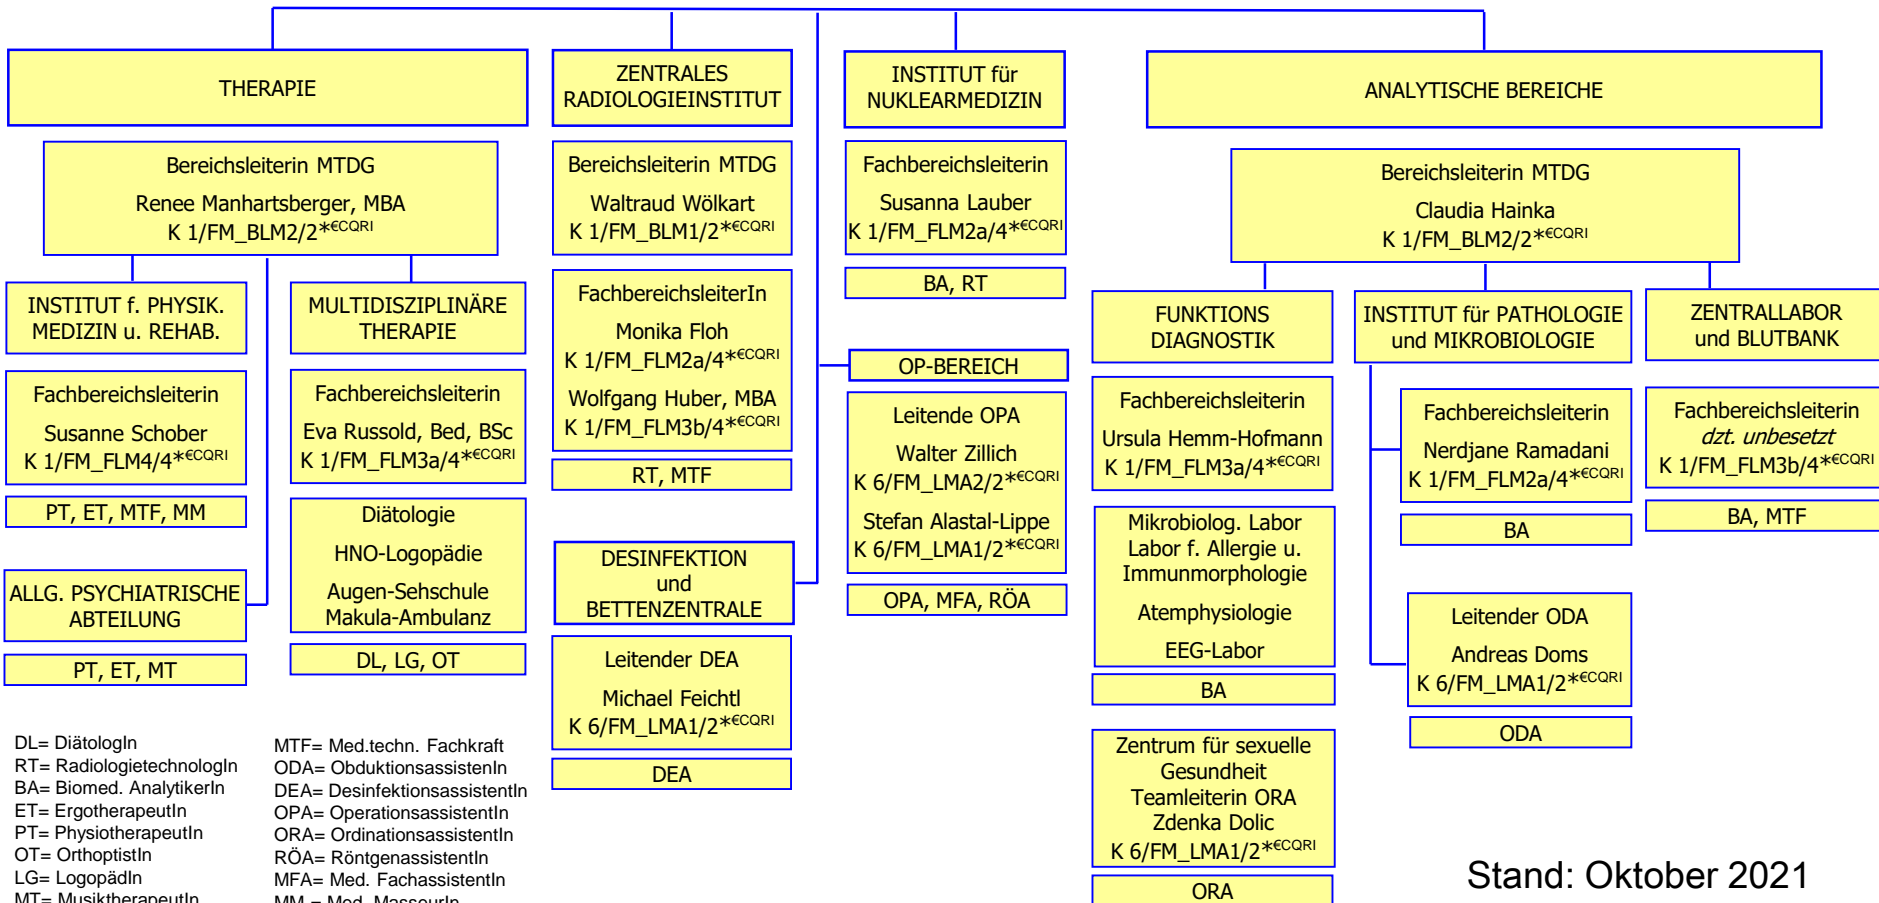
THERAPIE

ZENTRALES RADIOLOGIEINSTITUT

INSTITUT für NUKLEARMEDIZIN

ANALYTISCHE BEREICHE

Bereichsleiterin MTDG
Renee Manhartsberger, MBA
K 1/FM_BLM2/2*$^{€CQRI}$

INSTITUT f. PHYSIK. MEDIZIN u. REHAB.

Fachbereichsleiterin
Susanne Schober
K 1/FM_FLM4/4*$^{€CQRI}$

PT, ET, MTF, MM

ALLG. PSYCHIATRISCHE ABTEILUNG

PT, ET, MT

MULTIDISZIPLINÄRE THERAPIE

Fachbereichsleiterin
Eva Russold, Bed, BSc
K 1/FM_FLM3a/4*$^{€CQRI}$

Diätologie
HNO-Logopädie
Augen-Sehschule
Makula-Ambulanz

DL, LG, OT

Bereichsleiterin MTDG
Waltraud Wölkart
K 1/FM_BLM1/2*$^{€CQRI}$

FachbereichsleiterIn
Monika Floh
K 1/FM_FLM2a/4*$^{€CQRI}$
Wolfgang Huber, MBA
K 1/FM_FLM3b/4*$^{€CQRI}$

RT, MTF

DESINFEKTION und BETTENZENTRALE

Leitender DEA
Michael Feichtl
K 6/FM_LMA1/2*$^{€CQRI}$

DEA

Fachbereichsleiterin
Susanna Lauber
K 1/FM_FLM2a/4*$^{€CQRI}$

BA, RT

OP-BEREICH

Leitende OPA
Walter Zillich
K 6/FM_LMA2/2*$^{€CQRI}$
Stefan Alastal-Lippe
K 6/FM_LMA1/2*$^{€CQRI}$

OPA, MFA, RÖA

Bereichsleiterin MTDG
Claudia Hainka
K 1/FM_BLM2/2*$^{€CQRI}$

FUNKTIONS DIAGNOSTIK

Fachbereichsleiterin
Ursula Hemm-Hofmann
K 1/FM_FLM3a/4*$^{€CQRI}$

Mikrobiolog. Labor
Labor f. Allergie u. Immunmorphologie
Atemphysiologie
EEG-Labor

BA

Zentrum für sexuelle Gesundheit
Teamleiterin ORA
Zdenka Dolic
K 6/FM_LMA1/2*$^{€CQRI}$

ORA

INSTITUT für PATHOLOGIE und MIKROBIOLOGIE

Fachbereichsleiterin
Nerdjane Ramadani
K 1/FM_FLM2a/4*$^{€CQRI}$

BA

Leitender ODA
Andreas Doms
K 6/FM_LMA1/2*$^{€CQRI}$

ODA

ZENTRALLABOR und BLUTBANK

Fachbereichsleiterin
dzt. unbesetzt
K 1/FM_FLM3b/4*$^{€CQRI}$

BA, MTF

DL= DiätologIn
RT= RadiologietechnologIn
BA= Biomed. AnalytikerIn
ET= ErgotherapeutIn
PT= PhysiotherapeutIn
OT= OrthoptistIn
LG= LogopädIn
MT= MusiktherapeutIn

MTF= Med.techn. Fachkraft
ODA= ObduktionsassistentIn
DEA= DesinfektionsassistentIn
OPA= OperationsassistentIn
ORA= OrdinationsassistentIn
RÖA= RöntgenassistentIn
MFA= Med. FachassistentIn
MM = Med. MasseurIn

Stand: Oktober 2021